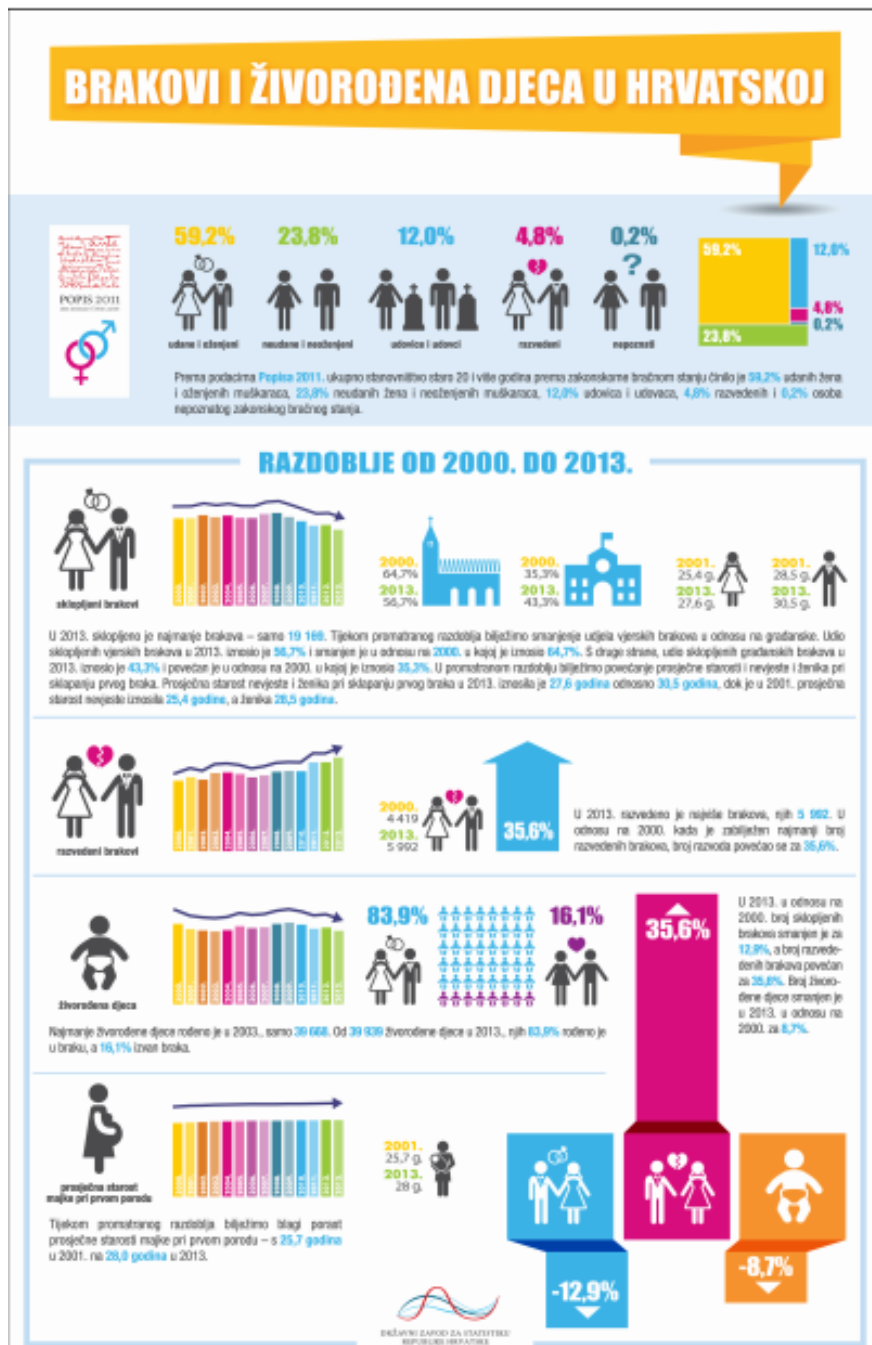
BRAKOVI I ŽIVOROĐENA DJECA U HRVATSKOJ

POPIS 2011

59,2%
udane i oženjeni

23,8%
neudane i neoženjeni

12,0%
udovice i udovci

4,8%
razvedeni

0,2%
nepoznati

59,2% 12,0% 4,8% 0,2% 23,8%

Prema podacima Popisa 2011. ukupno stanovništvo staro 20 i više godina prema zakonskome bračnom stanju činilo je 59,2% udanih žena i oženjenih muškaraca, 23,8% neudanih žena i neoženjenih muškaraca, 12,0% udovica i udovaca, 4,8% razvedenih i 0,2% osoba nepoznatog zakonskog bračnog stanja.

RAZDOBLJE OD 2000. DO 2013.

sklopljeni brakovi

2000. 64,7%
2013. 56,7%

2000. 35,3%
2013. 43,3%

2001. 25,4 g.
2013. 27,6 g.

2001. 28,5 g.
2013. 30,5 g.

U 2013. sklopljeno je najmanje brakova – samo 19 169. Tijekom promatranog razdoblja bilježimo smanjenje udjela vjerskih brakova u odnosu na građanske. Udio sklopljenih vjerskih brakova u 2013. iznosio je 56,7% i smanjen je u odnosu na 2000. u kojoj je iznosio 64,7%. S druge strane, udio sklopljenih građanskih brakova u 2013. iznosio je 43,3% i povećan je u odnosu na 2000. u kojoj je iznosio 35,3%. U promatranom razdoblju bilježimo povećanje prosječne starosti i nevjeste i ženika pri sklapanju prvog braka. Prosječna starost nevjeste i ženika pri sklapanju prvog braka u 2013. iznosila je 27,6 godina odnosno 30,5 godina, dok je u 2001. prosječna starost nevjeste iznosila 25,4 godine, a ženika 28,5 godina.

razvedeni brakovi

2000. 4 419
2013. 5 992

35,6%

U 2013. razvedeno je najviše brakova, njih 5 992. U odnosu na 2000. kada je zabilježen najmanji broj razvedenih brakova, broj razvoda povećao se za 35,6%.

živorođena djeca

83,9%
16,1%

Najmanje živorođene djece rođeno je u 2003., samo 39 668. Od 39 939 živorođene djece u 2013., njih 83,9% rođeno je u braku, a 16,1% izvan braka.

35,6%

U 2013. u odnosu na 2000. broj sklopljenih brakova smanjen je za 12,9%, a broj razvedenih brakova povećan za 35,6%. Broj živorođene djece smanjen je u 2013. u odnosu na 2000. za 8,7%.

prosječna starost majke pri prvom porodu

2001. 25,7 g.
2013. 28 g.

Tijekom promatranog razdoblja bilježimo blagi porast prosječne starosti majke pri prvom porodu – s 25,7 godina u 2001. na 28,0 godina u 2013.

-12,9%
-8,7%

DRŽAVNI ZAVOD ZA STATISTIKU REPUBLIKE HRVATSKE